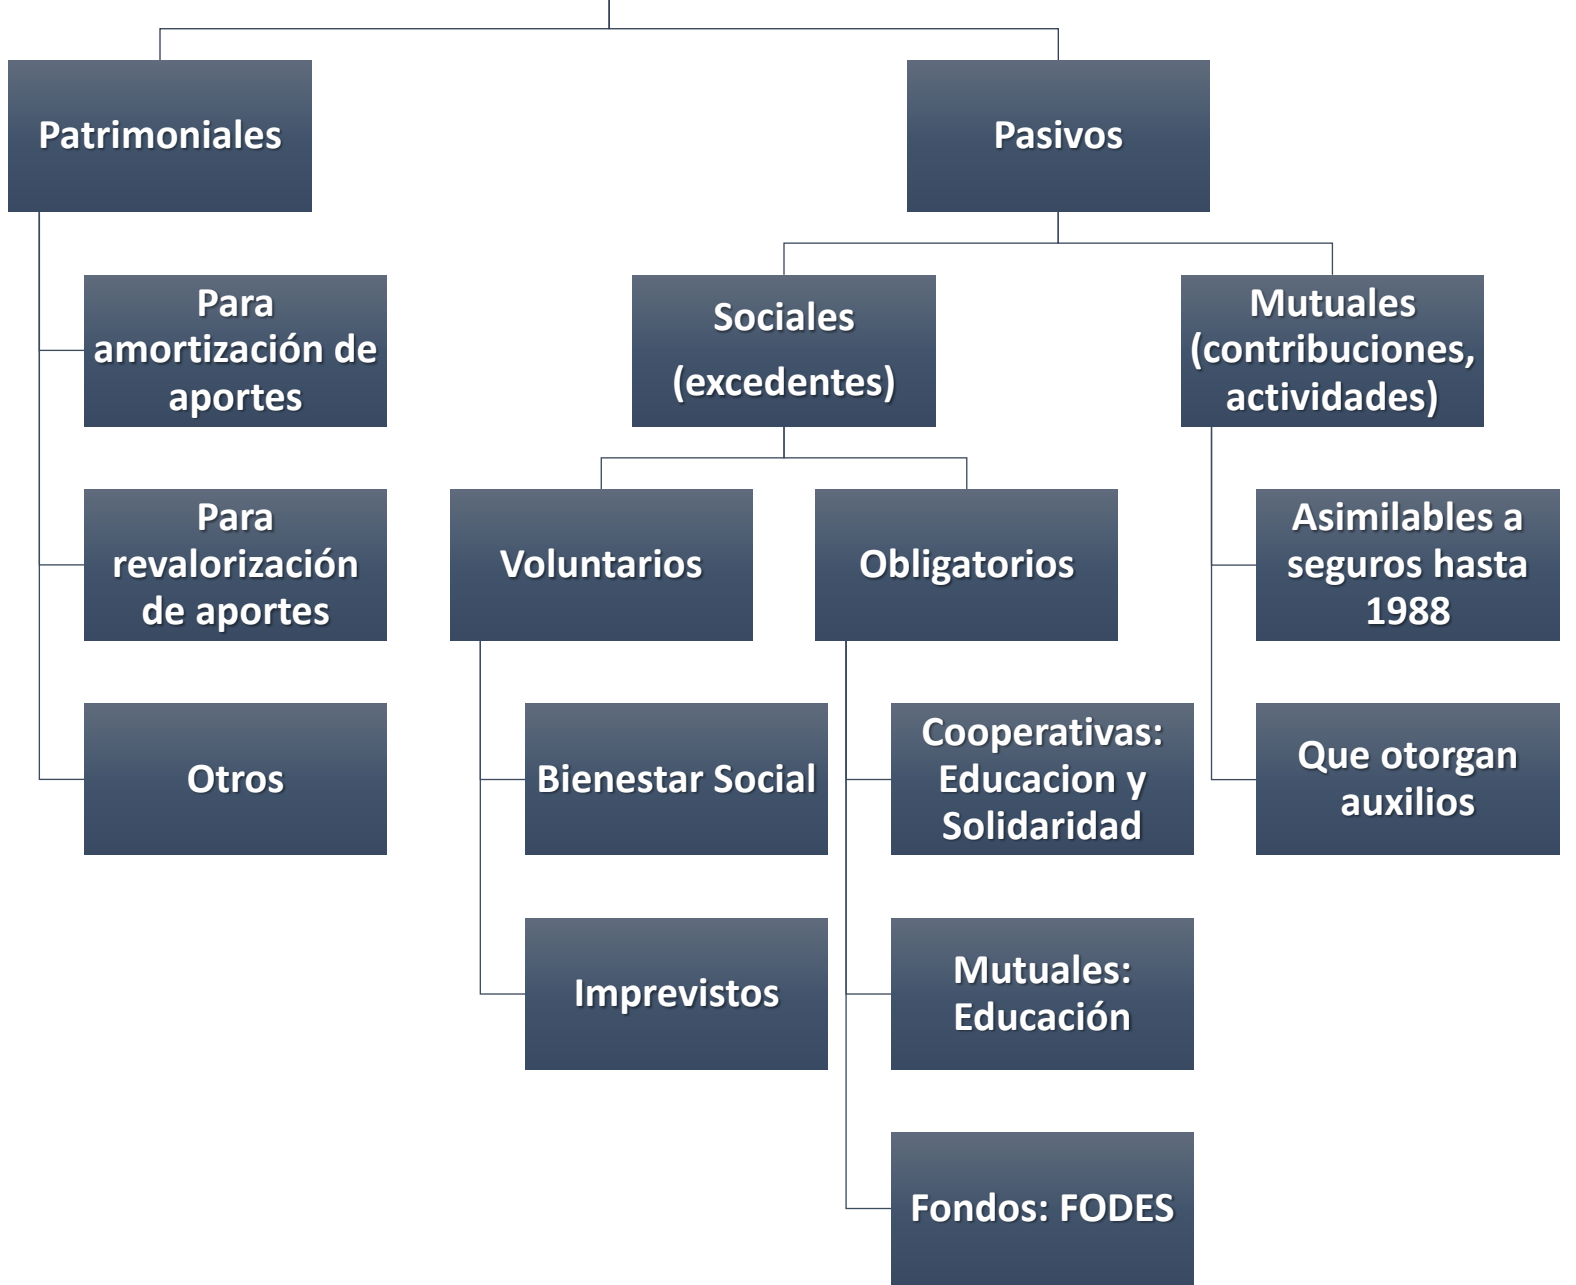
Patrimoniales

Para amortización de aportes

Para revalorización de aportes

Otros

Pasivos

Sociales (excedentes)

Voluntarios

Bienestar Social

Imprevistos

Obligatorios

Cooperativas: Educacion y Solidaridad

Mutuales: Educación

Fondos: FODES

Mutuales (contribuciones, actividades)

Asimilables a seguros hasta 1988

Que otorgan auxilios